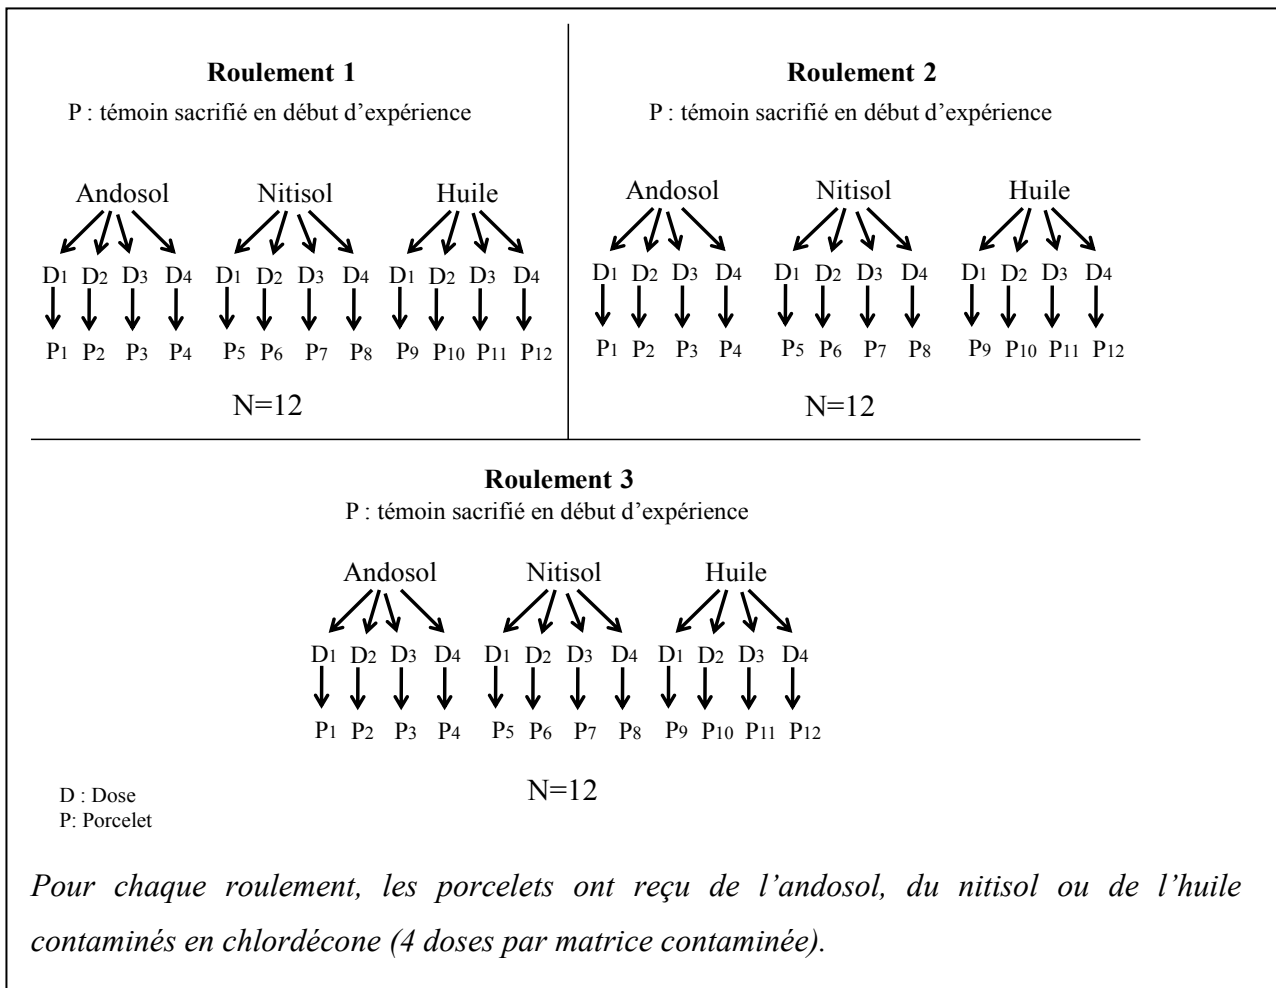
**Roulement 1**
P : témoin sacrifié en début d'expérience

Andosol Nitisol Huile

$D_1$ $D_2$ $D_3$ $D_4$ $D_1$ $D_2$ $D_3$ $D_4$ $D_1$ $D_2$ $D_3$ $D_4$

$P_1$ $P_2$ $P_3$ $P_4$ $P_5$ $P_6$ $P_7$ $P_8$ $P_9$ $P_{10}$ $P_{11}$ $P_{12}$

N=12

**Roulement 2**
P : témoin sacrifié en début d'expérience

Andosol Nitisol Huile

$D_1$ $D_2$ $D_3$ $D_4$ $D_1$ $D_2$ $D_3$ $D_4$ $D_1$ $D_2$ $D_3$ $D_4$

$P_1$ $P_2$ $P_3$ $P_4$ $P_5$ $P_6$ $P_7$ $P_8$ $P_9$ $P_{10}$ $P_{11}$ $P_{12}$

N=12

**Roulement 3**
P : témoin sacrifié en début d'expérience

Andosol Nitisol Huile

$D_1$ $D_2$ $D_3$ $D_4$ $D_1$ $D_2$ $D_3$ $D_4$ $D_1$ $D_2$ $D_3$ $D_4$

$P_1$ $P_2$ $P_3$ $P_4$ $P_5$ $P_6$ $P_7$ $P_8$ $P_9$ $P_{10}$ $P_{11}$ $P_{12}$

D : Dose
P: Porcelet

N=12

*Pour chaque roulement, les porcelets ont reçu de l'andosol, du nitisol ou de l'huile contaminés en chlordécone (4 doses par matrice contaminée).*